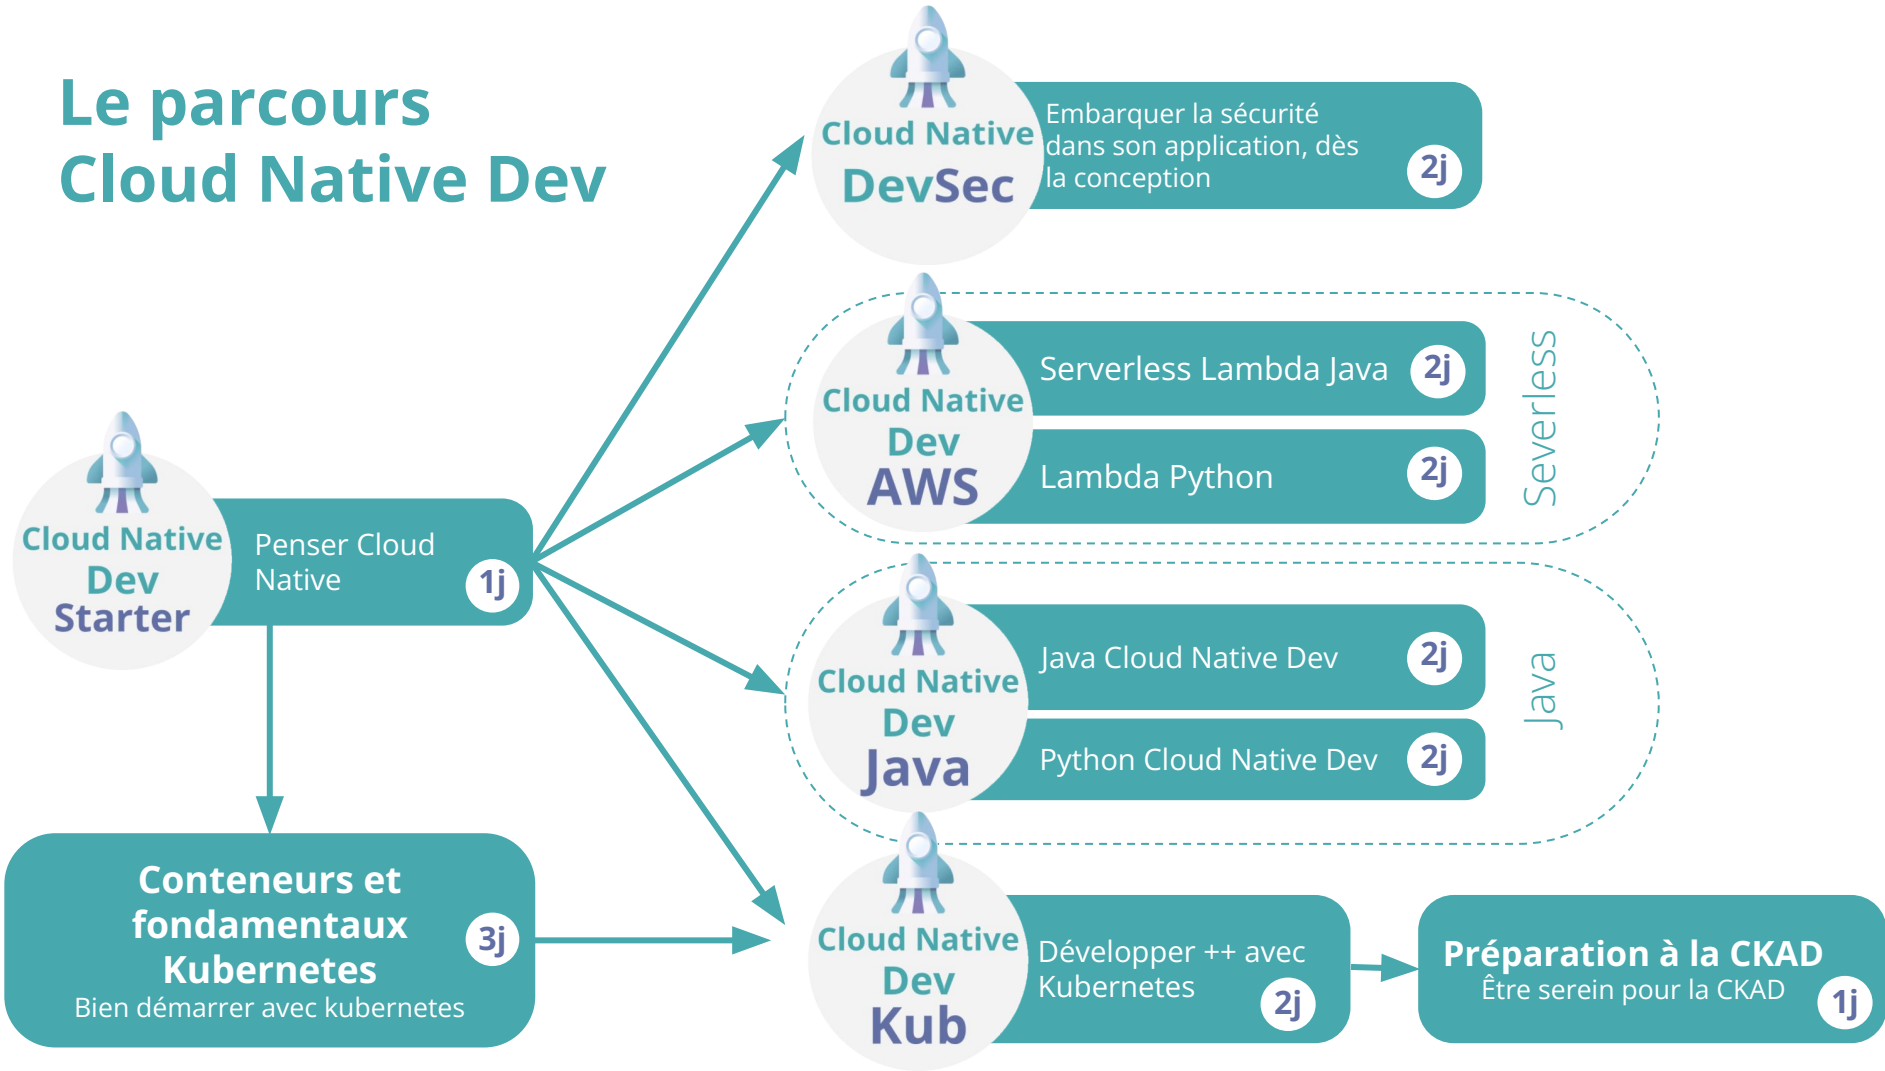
Le parcours
Cloud Native Dev

Cloud Native
DevSec
Embarquer la sécurité dans son application, dès la conception
2j

Cloud Native
Dev
AWS
Serverless Lambda Java 2j
Lambda Python 2j
Serverless

Cloud Native
Dev
Starter
Penser Cloud Native
1j

Cloud Native
Dev
Java
Java Cloud Native Dev 2j
Python Cloud Native Dev 2j
Java

Conteneurs et fondamentaux Kubernetes
Bien démarrer avec kubernetes
3j

Cloud Native
Dev
Kub
Développer ++ avec Kubernetes
2j

Préparation à la CKAD
Être serein pour la CKAD
1j